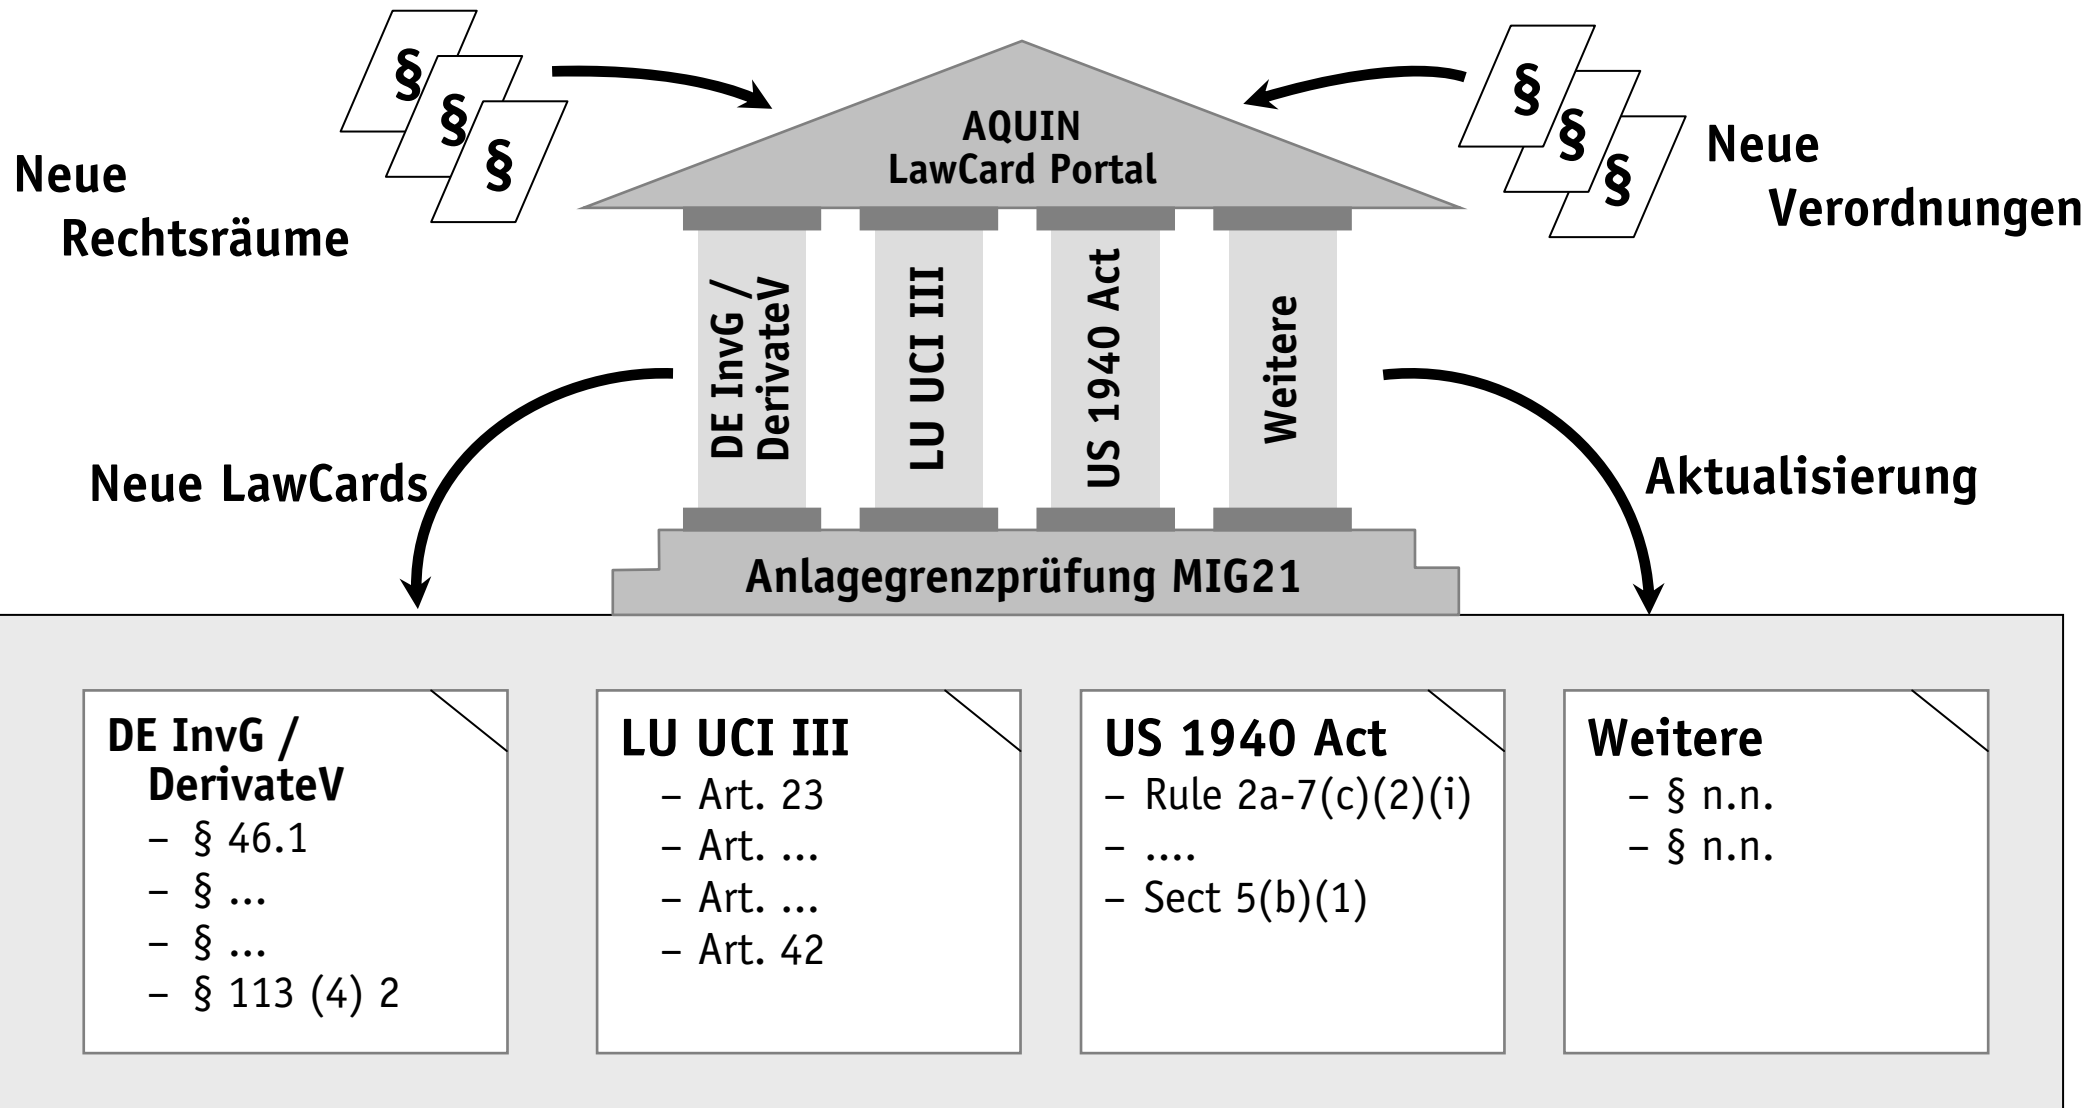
§
§
§

Neue Rechtsräume

AQUIN
LawCard Portal

§
§
§

Neue Verordnungen

DE InvG / DerivateV

LU UCI III

US 1940 Act

Weitere

Neue LawCards

Aktualisierung

Anlagegrenzprüfung MIG21

DE InvG / DerivateV
– § 46.1
– § ...
– § ...
– § 113 (4) 2

LU UCI III
– Art. 23
– Art. ...
– Art. ...
– Art. 42

US 1940 Act
– Rule 2a-7(c)(2)(i)
– ....
– Sect 5(b)(1)

Weitere
– § n.n.
– § n.n.